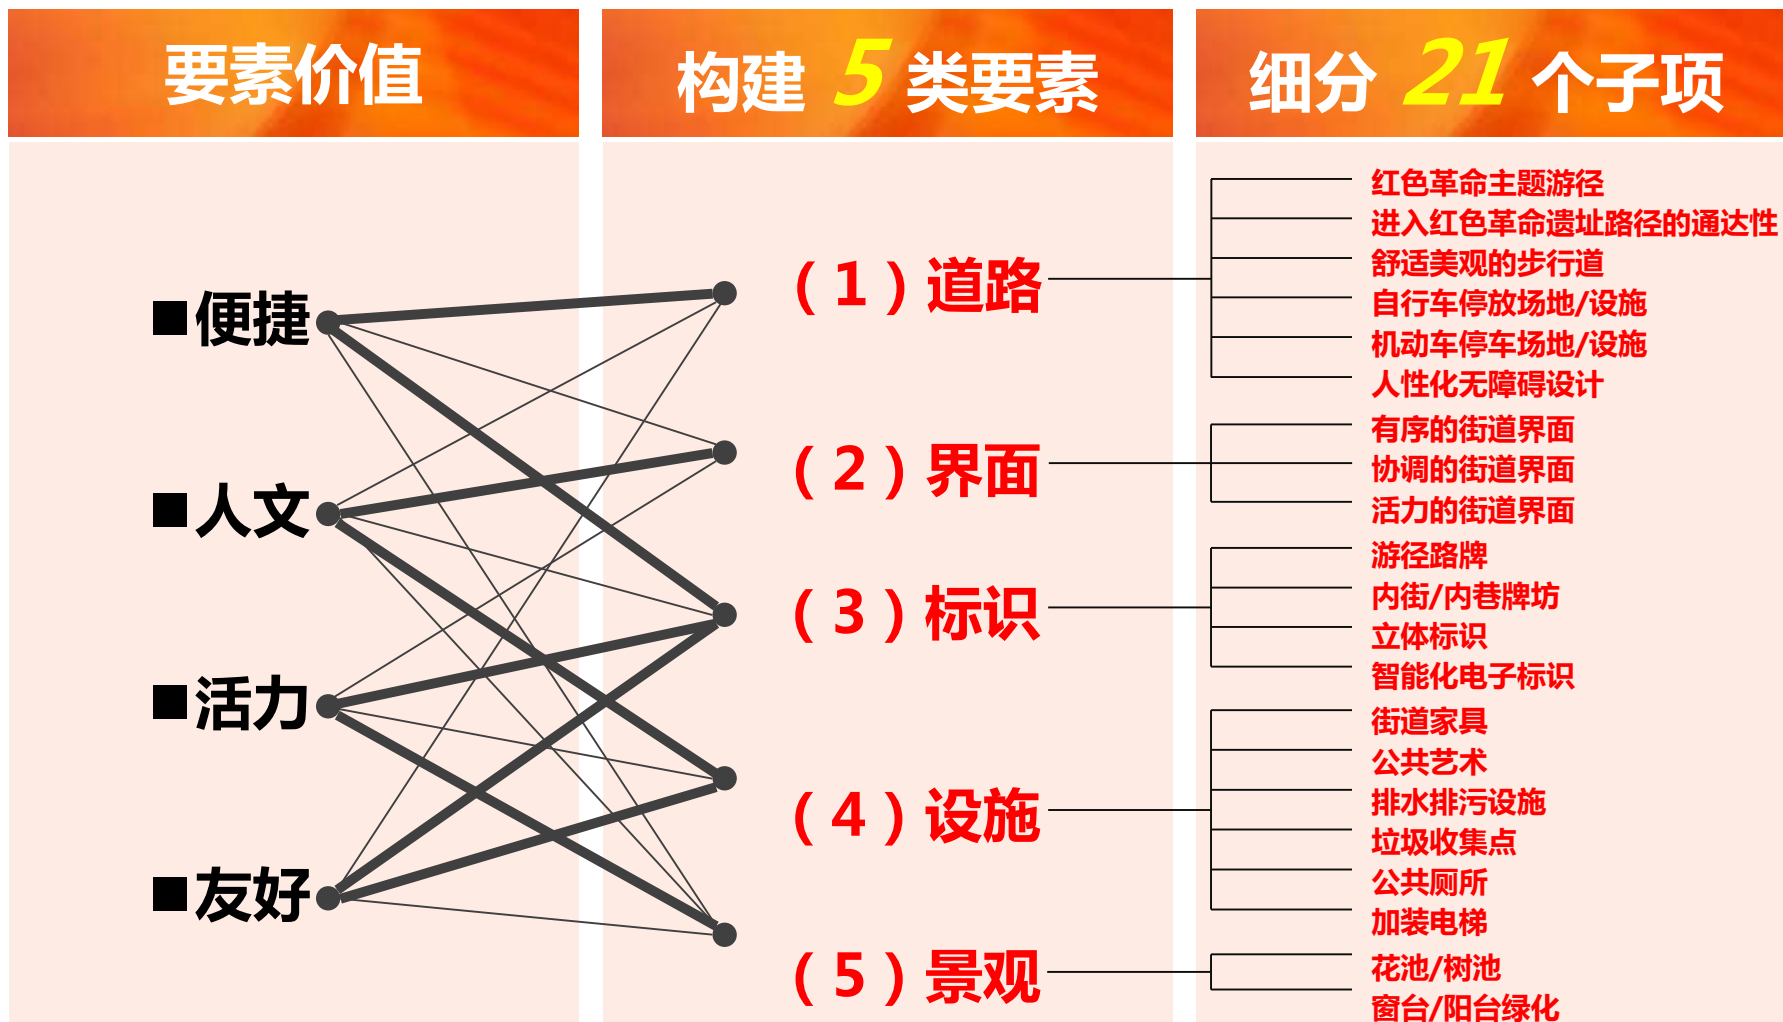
要素价值

构建 5 类要素

细分 21 个子项

■便捷

■人文

■活力

■友好

（1）道路

（2）界面

（3）标识

（4）设施

（5）景观

红色革命主题游径
进入红色革命遗址路径的通达性
舒适美观的步行道
自行车停放场地/设施
机动车停车场地/设施
人性化无障碍设计

有序的街道界面
协调的街道界面
活力的街道界面

游径路牌
内街/内巷牌坊
立体标识
智能化电子标识

街道家具
公共艺术
排水排污设施
垃圾收集点
公共厕所
加装电梯

花池/树池
窗台/阳台绿化